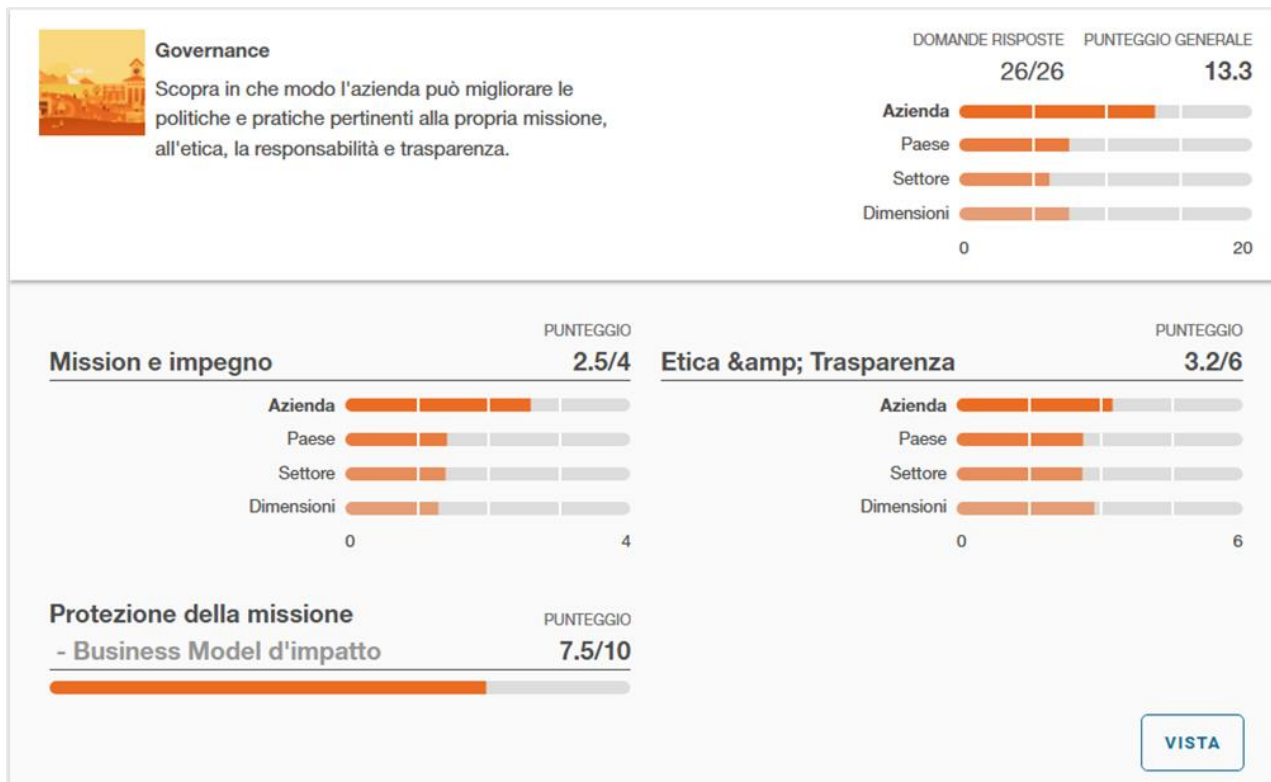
Governance

Scopra in che modo l'azienda può migliorare le politiche e pratiche pertinenti alla propria missione, all'etica, la responsabilità e trasparenza.

DOMANDE RISPOSTE
26/26

PUNTEGGIO GENERALE
13.3

Azienda
Paese
Settore
Dimensioni
0
20

PUNTEGGIO
Mission e impegno
2.5/4

Azienda
Paese
Settore
Dimensioni
0
4

PUNTEGGIO
Etica &amp; Trasparenza
3.2/6

Azienda
Paese
Settore
Dimensioni
0
6

Protezione della missione
- Business Model d'impatto
PUNTEGGIO
7.5/10

VISTA